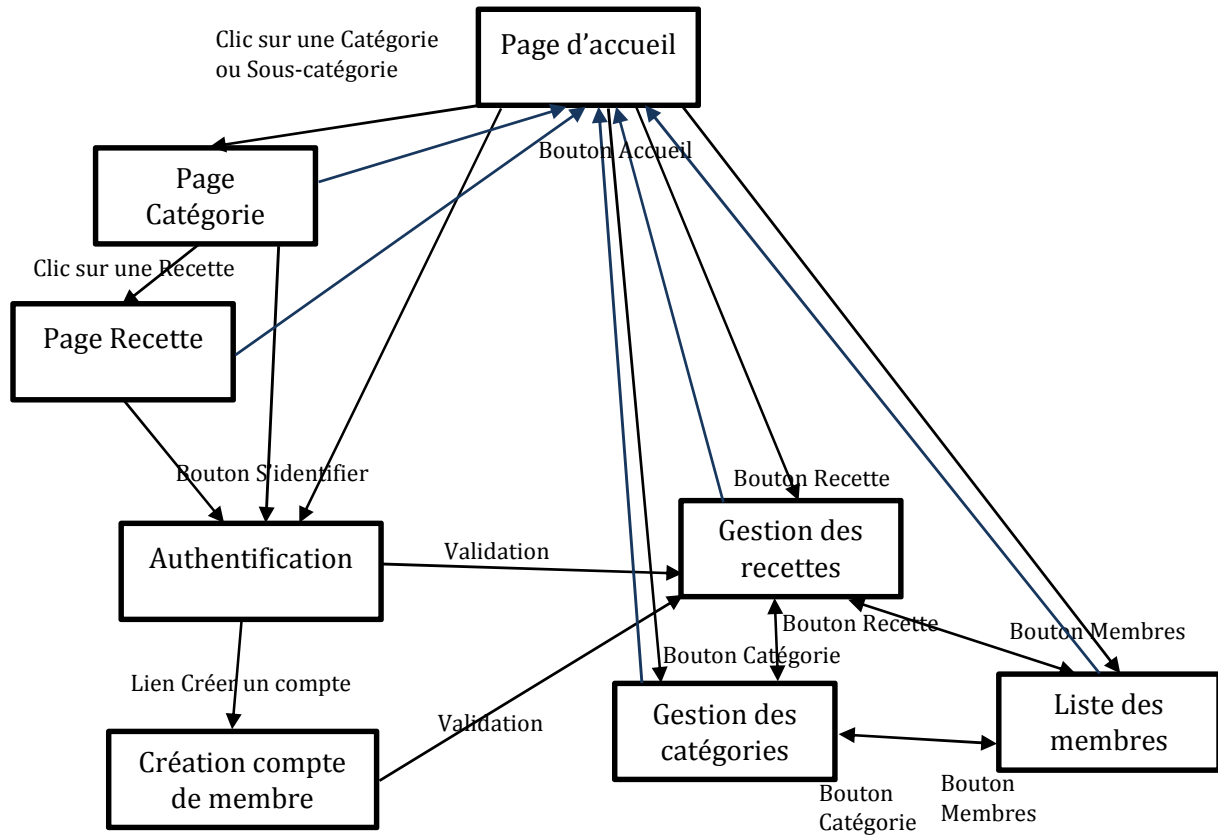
Clic sur une Catégorie ou Sous-catégorie

Page d'accueil

Page Catégorie

Bouton Accueil

Clic sur une Recette

Page Recette

Bouton S'identifier

Bouton Recette

Authentification

Validation

Gestion des recettes

Bouton Recette

Bouton Membres

Bouton Catégorie

Lien Créer un compte

Validation

Gestion des catégories

Liste des membres

Création compte de membre

Bouton Catégorie

Bouton Membres